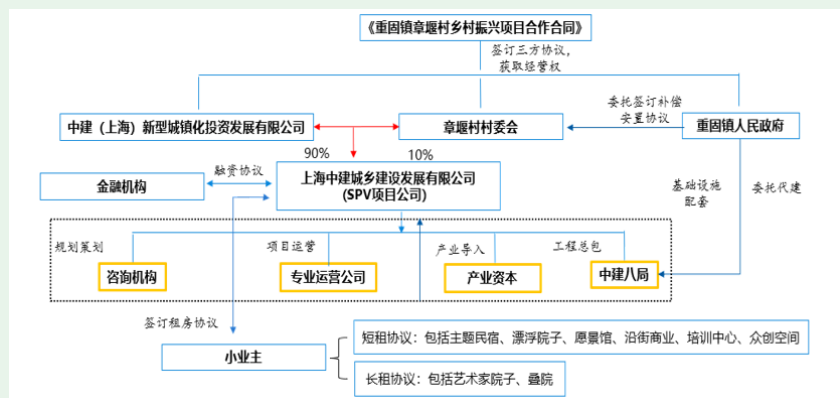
《重固镇章堰村乡村振兴项目合作合同》

签订三方协议，获取经营权

中建（上海）新型城镇化投资发展有限公司

章堰村村委会

重固镇人民政府

委托签订补偿安置协议

90%

10%

金融机构

融资协议

上海中建城乡建设发展有限公司（SPV项目公司）

基础设施配套

委托代建

规划策划

项目运营

产业导入

工程总包

咨询机构

专业运营公司

产业资本

中建八局

签订租房协议

小业主

短租协议：包括主题民宿、漂浮院子、愿景馆、沿街商业、培训中心、众创空间

长租协议：包括艺术家院子、叠院